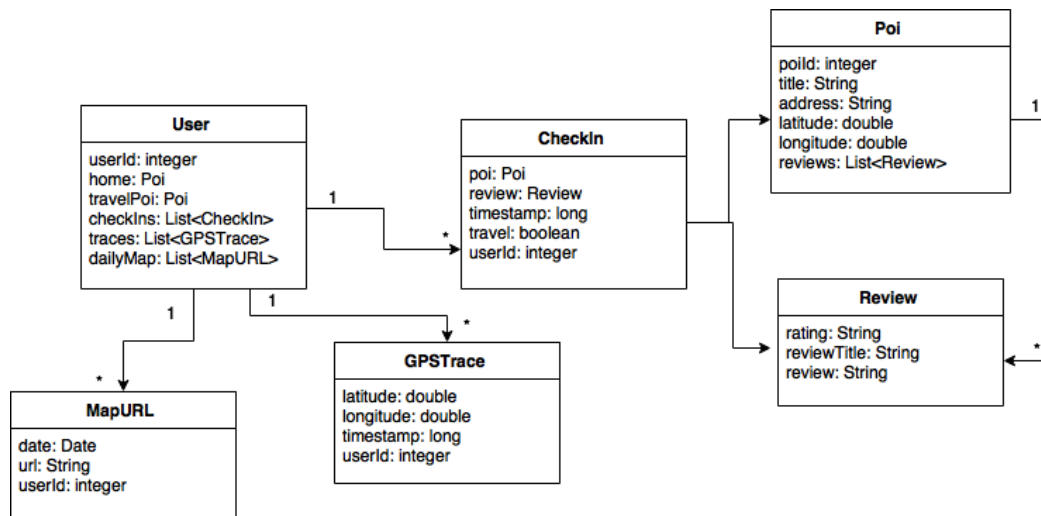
Poi

poiId: integer
title: String
address: String
latitude: double
longitude: double
reviews: List<Review>

1

User

userId: integer
home: Poi
travelPoi: Poi
checkIns: List<CheckIn>
traces: List<GPSTrace>
dailyMap: List<MapURL>

1

*

CheckIn

poi: Poi
review: Review
timestamp: long
travel: boolean
userId: integer

1

1

*

Review

rating: String
reviewTitle: String
review: String

*

*

GPSTrace

latitude: double
longitude: double
timestamp: long
userId: integer

MapURL

date: Date
url: String
userId: integer